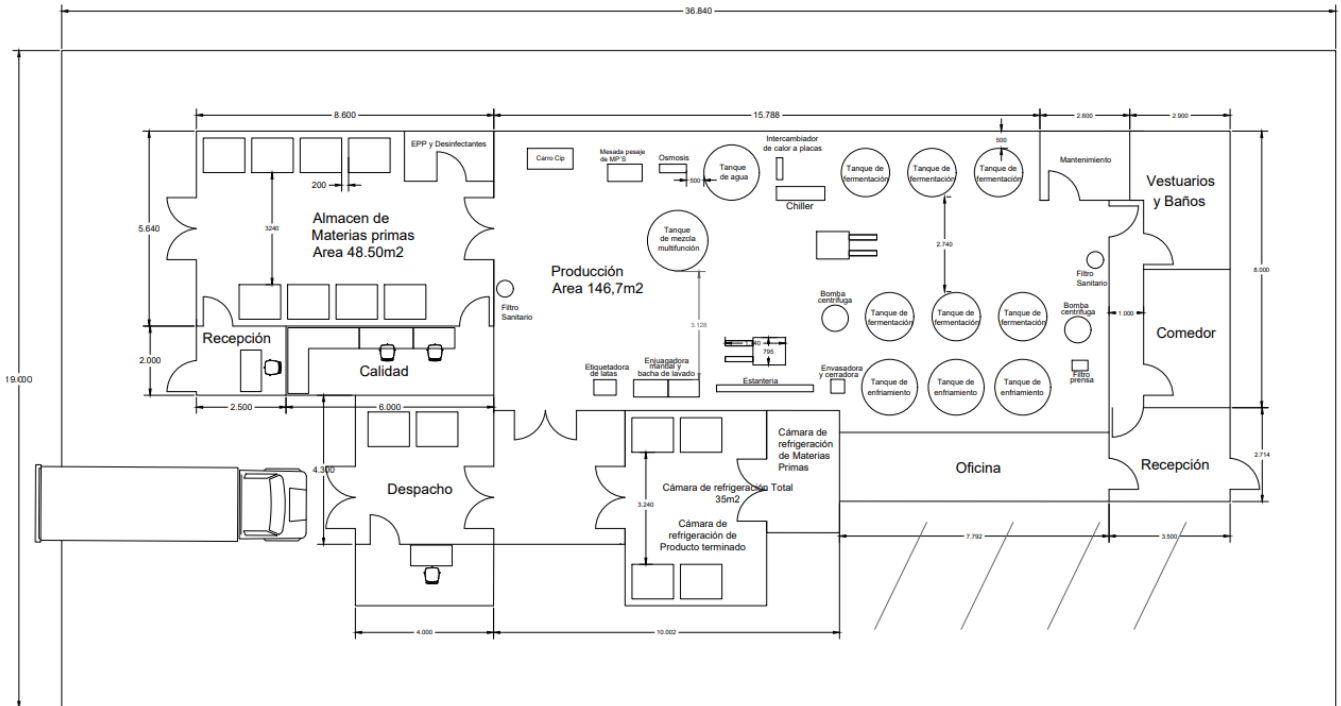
36.840

8.600

15.788

2.800

2.900

EPP y Desinfectantes

Carro Cip

Mesada pesaje de MP'S

Osmosis

Intercambiador de calor a placas

500

Tanque de agua

500

Tanque de fermentación

Tanque de fermentación

Tanque de fermentación

Mantenimiento

Vestuarios y Baños

200

Chiller

5.640

3240

Almacen de Materias primas Area 48.50m2

Tanque de mezcla multifunción

2.740

8.000

Producción Area 146,7m2

Filtro Sanitario

Filtro Sanitario

Bomba centrifuga

Tanque de fermentación

Tanque de fermentación

Tanque de fermentación

Bomba centrifuga

3.128

1.000

Comedor

Recepción

Calidad

2.000

19.000

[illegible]

795

Etiquetadora de latas

Enjuagadora manual y bacha de lavado

Estantería

Envasadora y cerradora

Tanque de enfriamiento

Tanque de enfriamiento

Tanque de enfriamiento

Filtro prensa

2.500

6.000

Cámara de refrigeración de Materias Primas

4.300

Despacho

Cámara de refrigeración Total 35m2

Oficina

Recepción

2.714

3.240

Cámara de refrigeración de Producto terminado

7.792

3.500

4.000

10.002